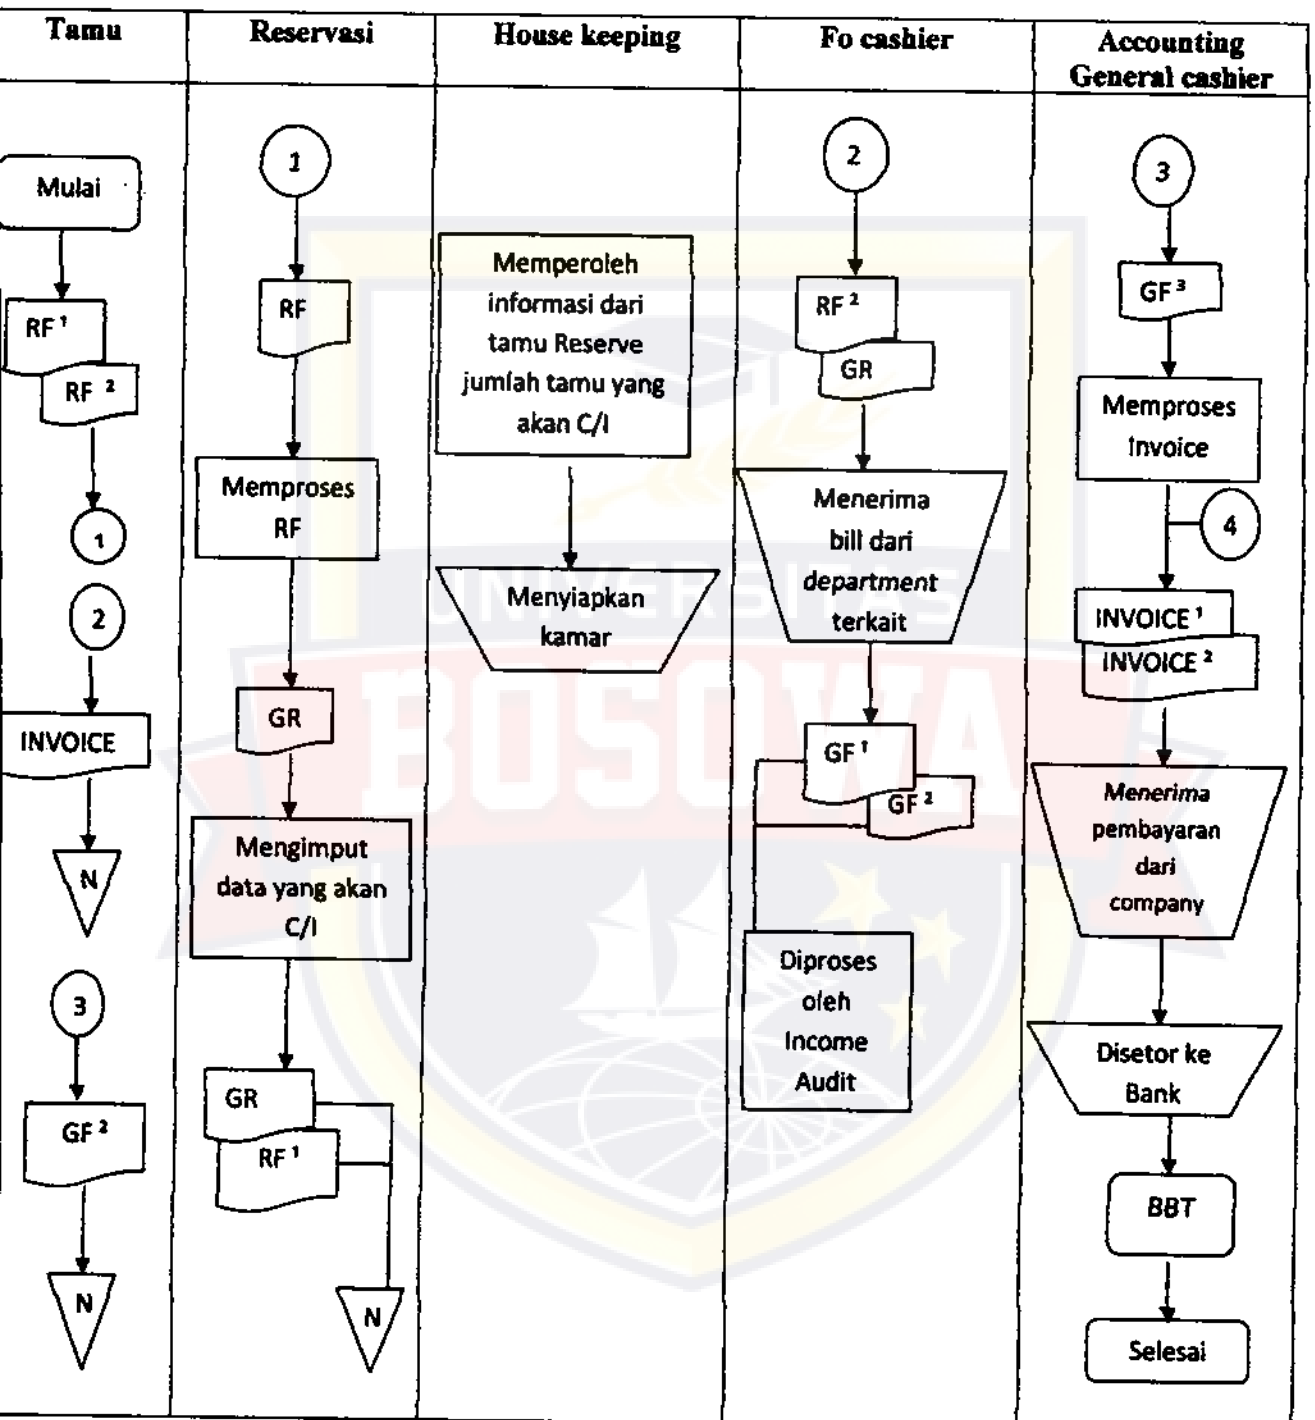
| Tamu | Reservasi | House keeping | Fo cashier | Accounting General cashier |
|---|---|---|---|---|

Tamu

Mulai

$RF^1$

$RF^2$

1

2

INVOICE

N

3

$GF^2$

N

Reservasi

1

RF

Memproses RF

GR

Mengimput data yang akan C/I

GR

$RF^1$

N

House keeping

Memperoleh informasi dari tamu Reserve jumlah tamu yang akan C/I

Menyiapkan kamar

Fo cashier

2

$RF^2$

GR

Menerima bill dari department terkait

$GF^1$

$GF^2$

Diproses oleh Income Audit

Accounting General cashier

3

$GF^3$

Memproses Invoice

4

$INVOICE^1$

$INVOICE^2$

Menerima pembayaran dari company

Disetor ke Bank

BBT

Selesai

UNIVERSITAS BOSOWA